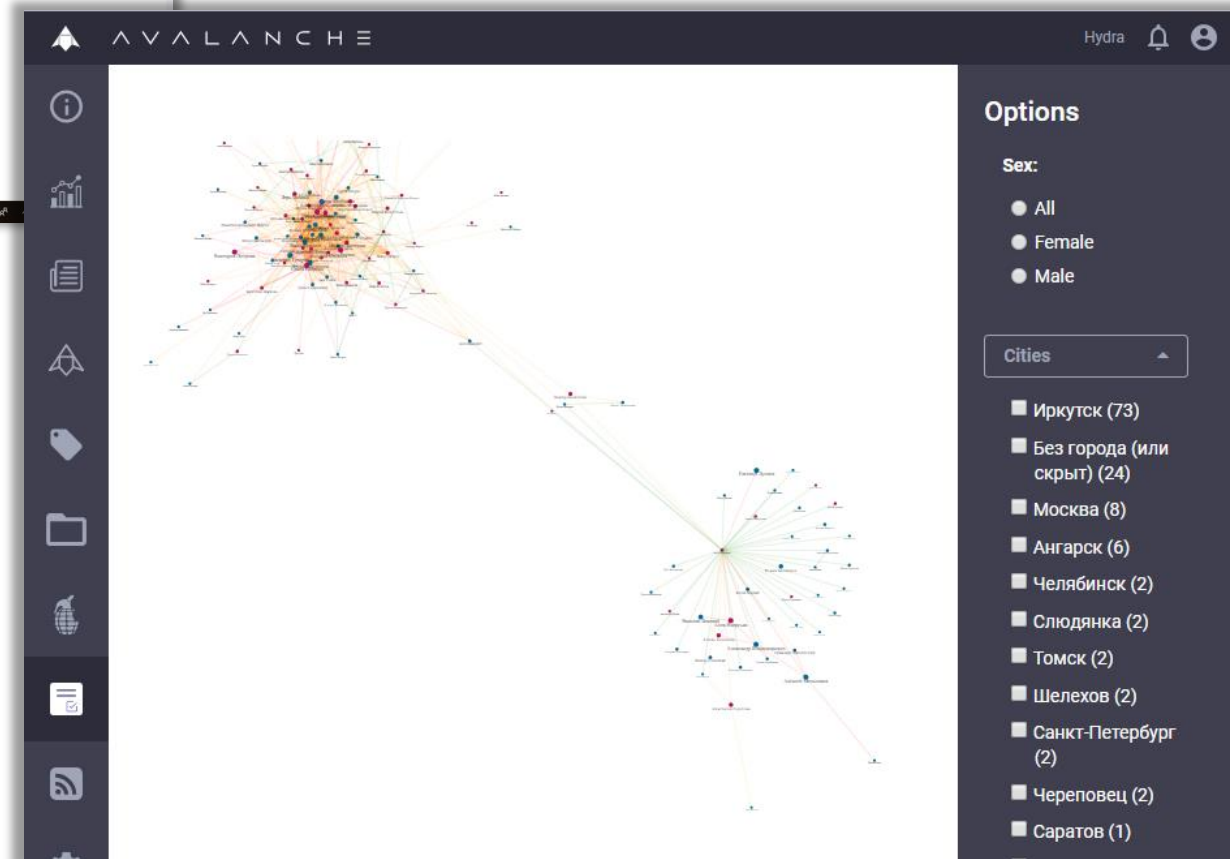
AVALANCHE

Hydra

Options

Sex:

All
Female
Male

Cities

Иркутск (73)
Без города (или скрыт) (24)
Москва (8)
Ангарск (6)
Челябинск (2)
Слюдянка (2)
Томск (2)
Шелехов (2)
Санкт-Петербург (2)
Череповец (2)
Саратов (1)